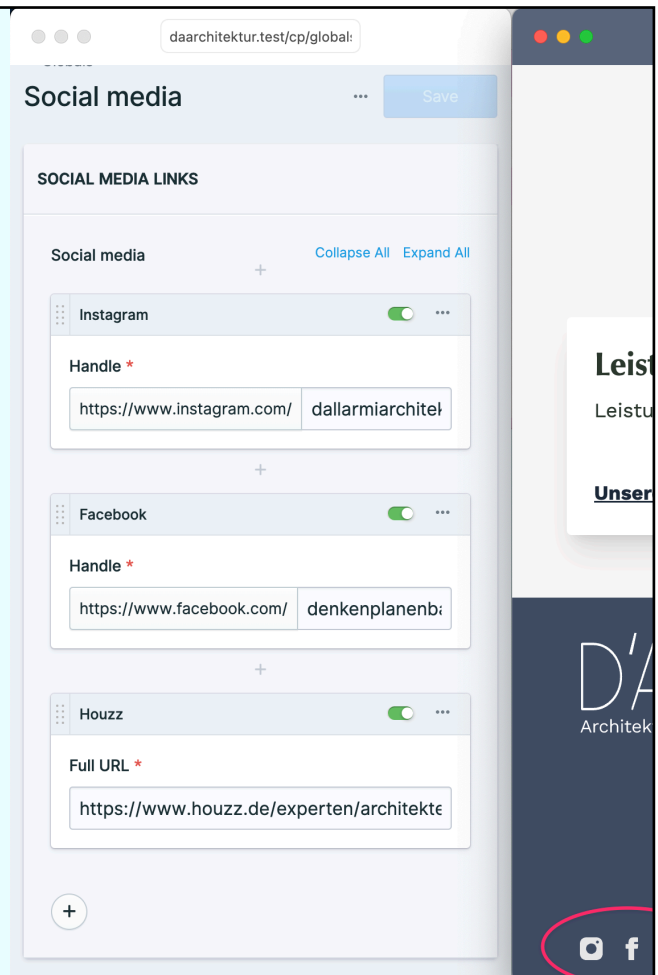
daarchitektur.test/cp/global:

Social media

...

Save

SOCIAL MEDIA LINKS

Social media

Collapse All Expand All

+

Instagram

...

Handle *

https://www.instagram.com/ dallarmiarchitek

+

Facebook

...

Handle *

https://www.facebook.com/ denkenplanenba

+

Houzz

...

Full URL *

https://www.houzz.de/experten/architekte

+

Leist

Leistu

Unser

D'A

Architek

f